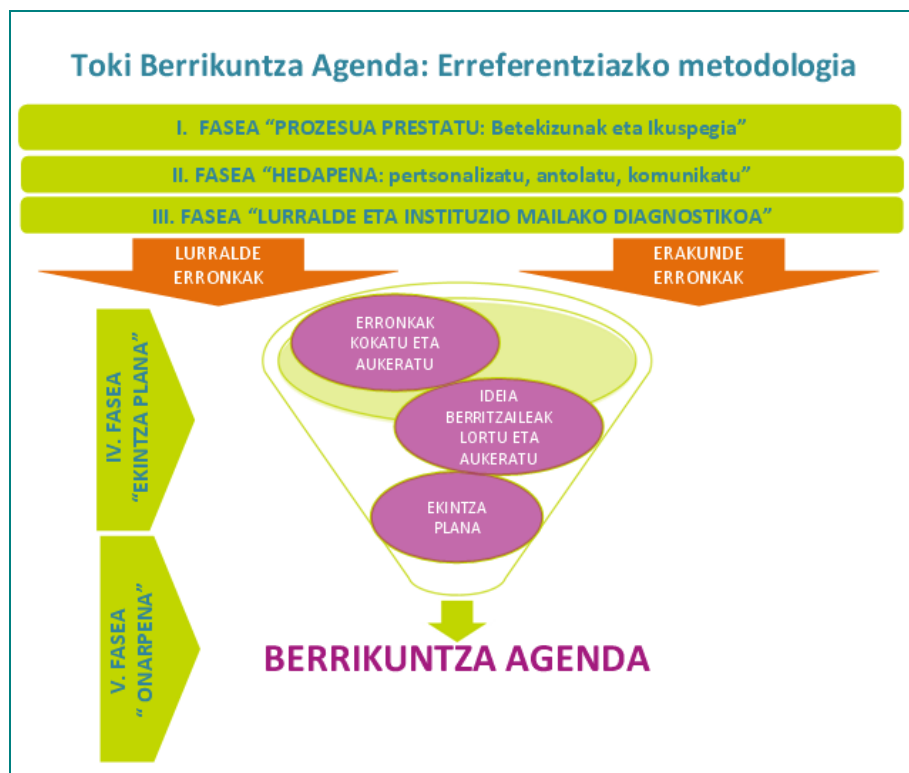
Toki Berrikuntza Agenda: Erreferentziazko metodologia

I. FASEA "PROZESUA PRESTATU: Betekizunak eta Ikuspegia"

II. FASEA "HEDAPENA: pertsonalizatu, antolatu, komunikatu"

III. FASEA "LURRALDE ETA INSTITUZIO MAILAKO DIAGNOSTIKOA"

LURRALDE ERRONKAK

ERAKUNDE ERRONKAK

IV. FASEA "EKINTZA PLANA"

ERRONKAK KOKATU ETA AUKERATU

IDEIA BERRITZAILEAK LORTU ETA AUKERATU

EKINTZA PLANA

V. FASEA " ONARPENA"

BERRIKUNTZA AGENDA